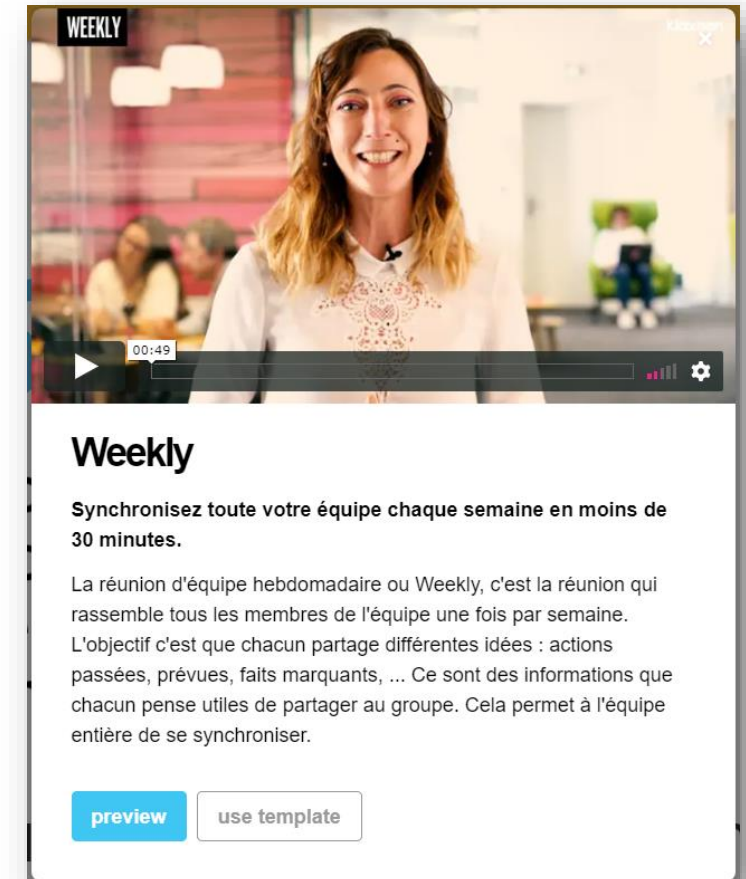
WEEKLY

00:49

Weekly

Synchronisez toute votre équipe chaque semaine en moins de 30 minutes.

La réunion d'équipe hebdomadaire ou Weekly, c'est la réunion qui rassemble tous les membres de l'équipe une fois par semaine. L'objectif c'est que chacun partage différentes idées : actions passées, prévues, faits marquants, ... Ce sont des informations que chacun pense utiles de partager au groupe. Cela permet à l'équipe entière de se synchroniser.

preview

use template